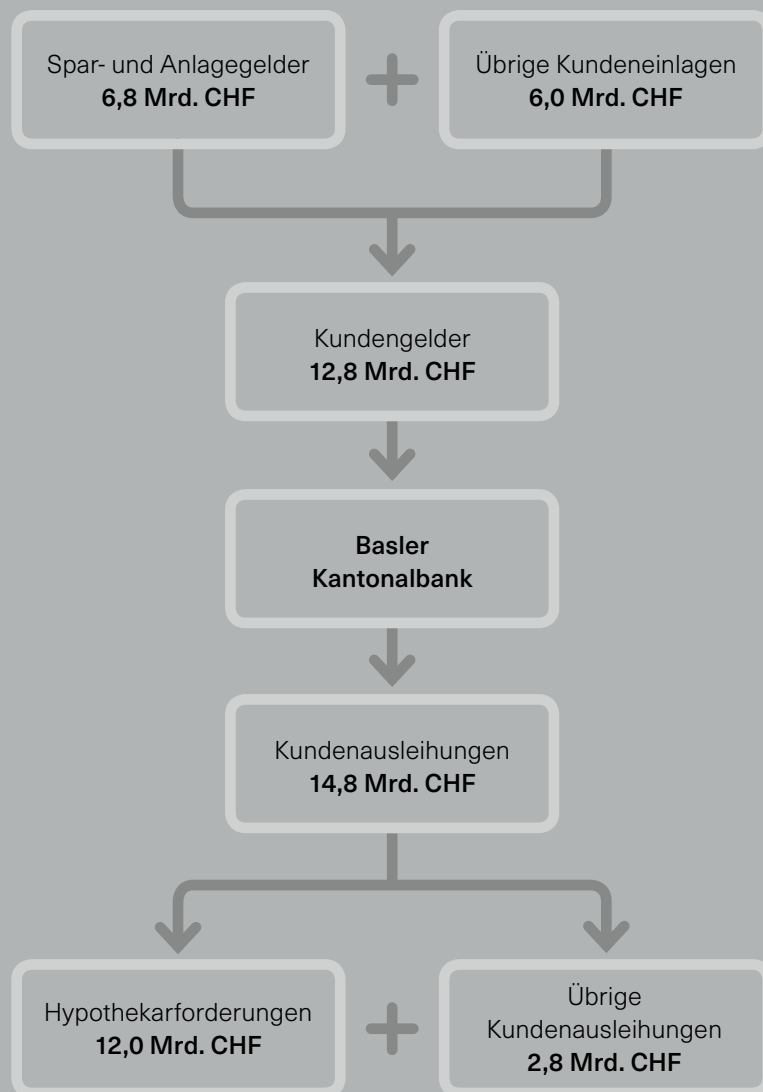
Spar- und Anlagegelder
**6,8 Mrd. CHF**

Übrige Kundeneinlagen
**6,0 Mrd. CHF**

Kundengelder
**12,8 Mrd. CHF**

**Basler Kantonalbank**

Kundenausleihungen
**14,8 Mrd. CHF**

Hypothekarforderungen
**12,0 Mrd. CHF**

Übrige Kundenausleihungen
**2,8 Mrd. CHF**